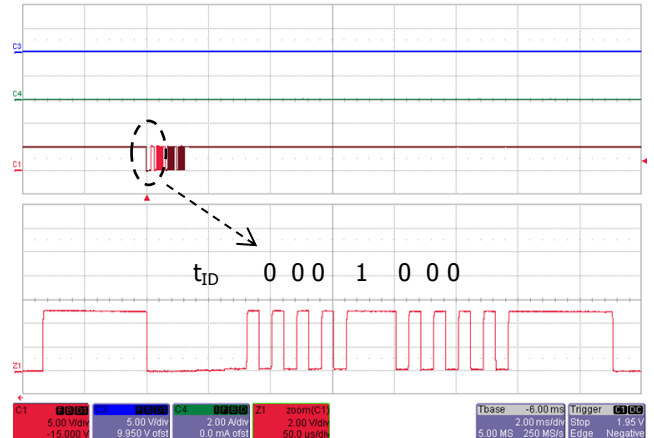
C3

C4

C1

$t_{ID}$ 0 0 0 1 0 0 0

Z1

C1 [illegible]
5.00 V/div
-15.000 V

C3 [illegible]
5.00 V/div
9.950 V ofst

C4 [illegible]
2.00 A/div
0.0 mA ofst

Z1 zoom(C1)
2.00 V/div
50.0 µs/div

Tbase -6.00 ms
2.00 ms/div
5.00 MS 250 MS/s

Trigger C1 DC
Stop 1.95 V
Edge Negative